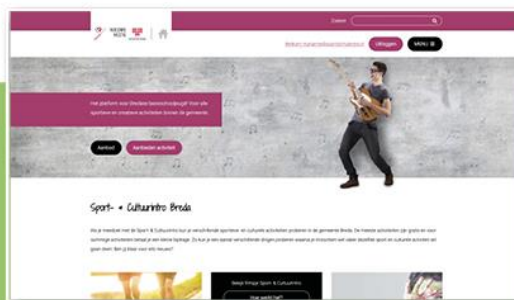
Zoeken

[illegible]

Uitloggen

MENU

Het platform voor Bredase basisschooljeugd! Voor alle sportieve en creatieve activiteiten binnen de gemeente.

Aanbod

Aanbieder activiteit

Sport- & Cultuurintro Breda

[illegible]

Bekijk Energie Sport- & Cultuurintro

Hoe werkt het?